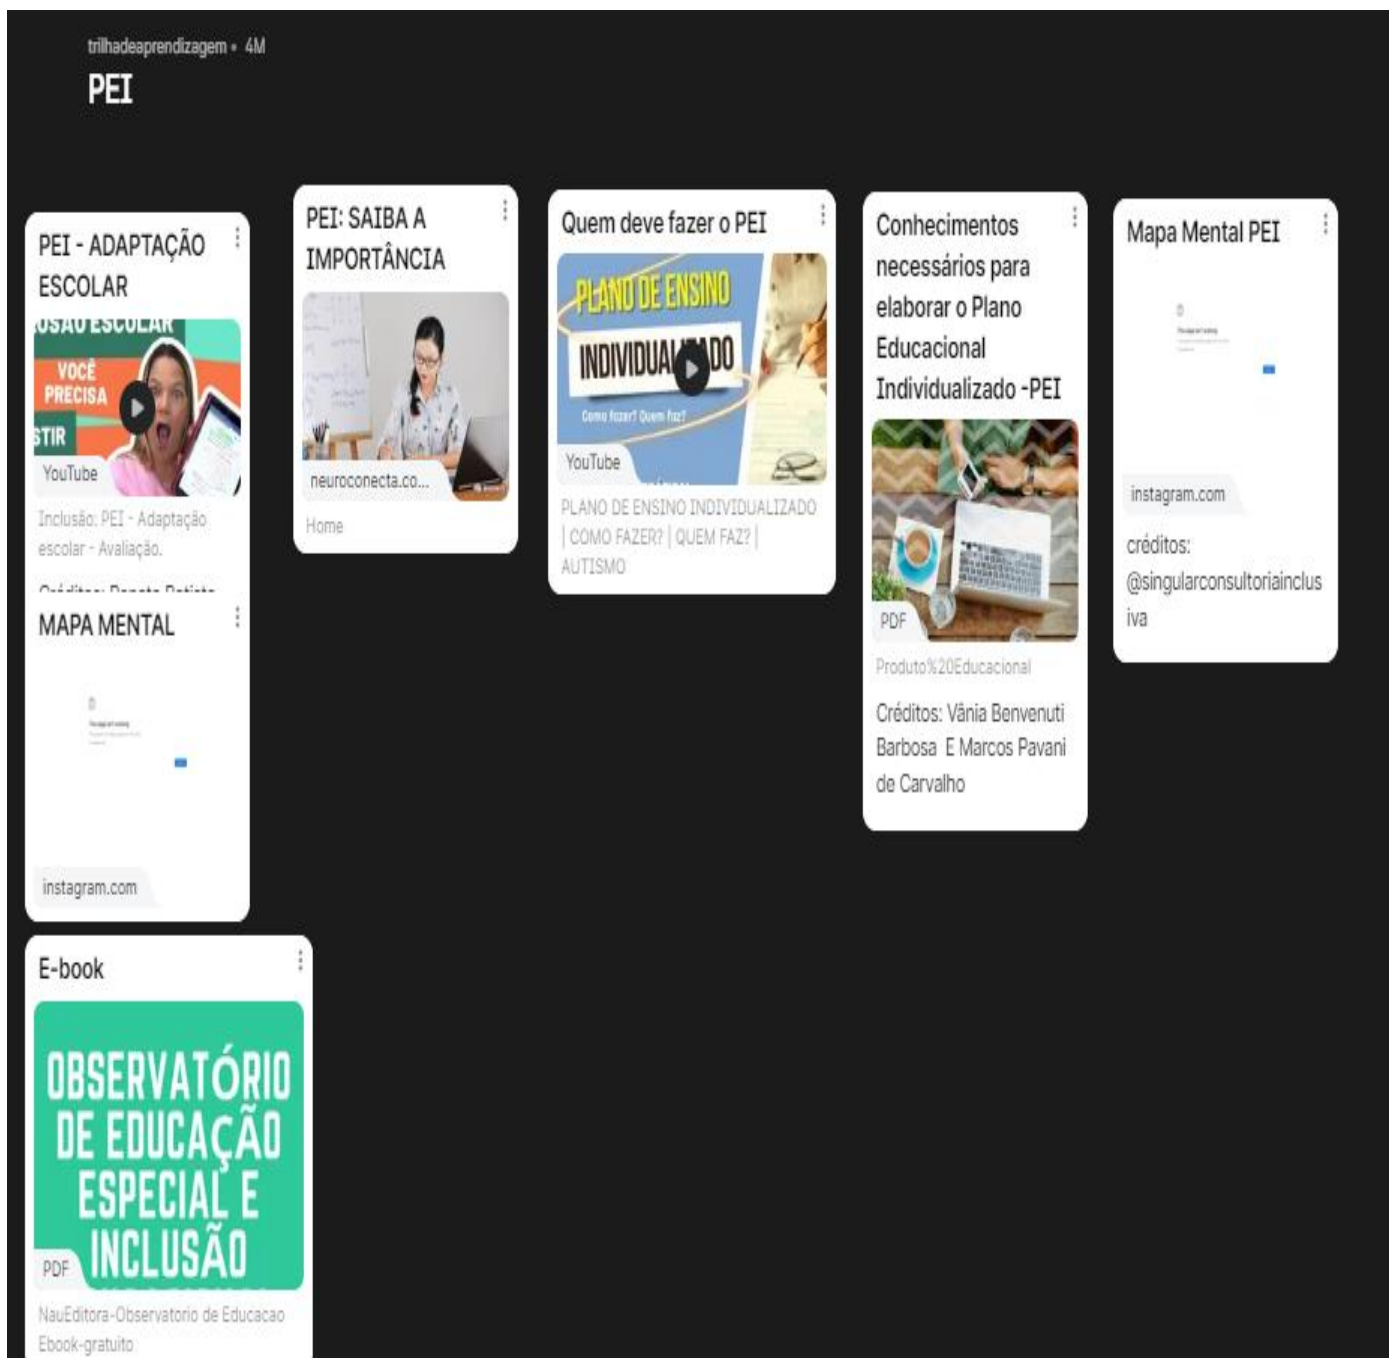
trilhadeaprendizagem • 4M

PEI

PEI - ADAPTAÇÃO ESCOLAR

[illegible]USÃO ESCOLAR

VOCÊ PRECISA

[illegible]STIR

YouTube

Inclusão: PEI - Adaptação escolar - Avaliação.

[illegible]

MAPA MENTAL

instagram.com

E-book

OBSERVATÓRIO DE EDUCAÇÃO ESPECIAL E INCLUSÃO

PDF

NauEditora-Observatorio de Educacao Ebook-gratuito

PEI: SAIBA A IMPORTÂNCIA

neuroconecta.co...

Home

Quem deve fazer o PEI

PLANO DE ENSINO INDIVIDUAL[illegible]ADO

Como fazer? Quem faz?

YouTube

PLANO DE ENSINO INDIVIDUALIZADO | COMO FAZER? | QUEM FAZ? | AUTISMO

Conhecimentos necessários para elaborar o Plano Educacional Individualizado -PEI

PDF

Produto%20Educacional

Créditos: Vânia Benvenuti Barbosa E Marcos Pavani de Carvalho

Mapa Mental PEI

instagram.com

créditos: @singularconsultoriainclusiva